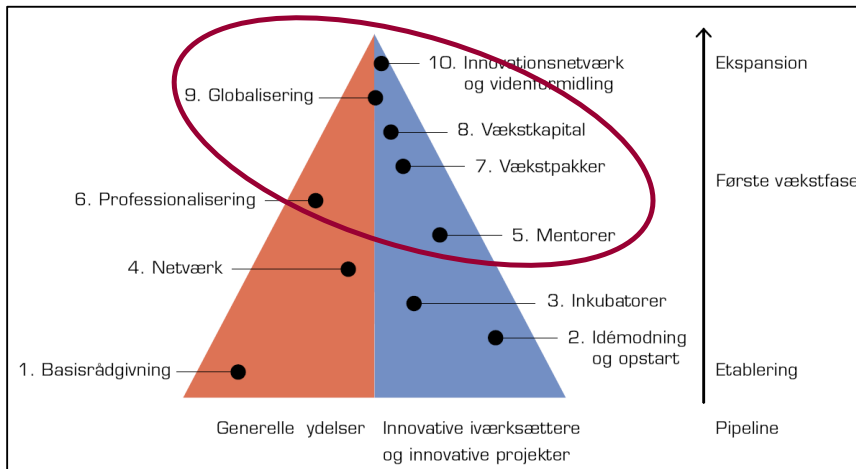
10. Innovationsnetværk og videnformidling

9. Globalisering

8. Vækstkapital

7. Vækstpakker

6. Professionalisering

5. Mentorer

4. Netværk

3. Inkubatorer

2. Idémodning og opstart

1. Basisrådgivning

Generelle ydelser

Innovative iværksættere og innovative projekter

Ekspansion

Første vækstfase

Etablering

Pipeline